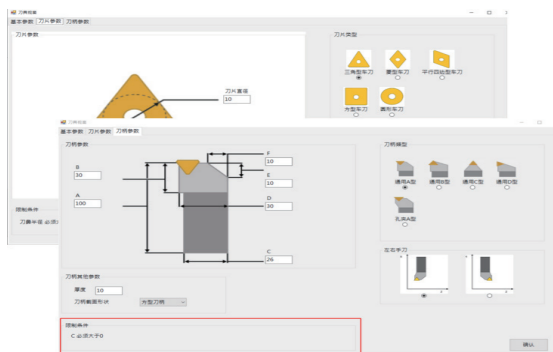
刀具定義
基本参数 刀片参数 刀柄参数

刀片参数

刀片直径
10

刀片类型
三角形车刀 菱形车刀 平行四边形车刀
方形车刀 圆形车刀

限制条件
刀尖半径 必须大于0

基本参数 刀片参数 刀柄参数

刀柄参数

B
30
A
100
F
10
E
10
D
30
C
26

刀柄类型
通用A型 通用B型 通用C型 通用D型
孔用A型

左右手刀

刀柄其他参数
厚度 10
刀柄截面形状 方型刀柄

限制条件
C 必须大于0

确认